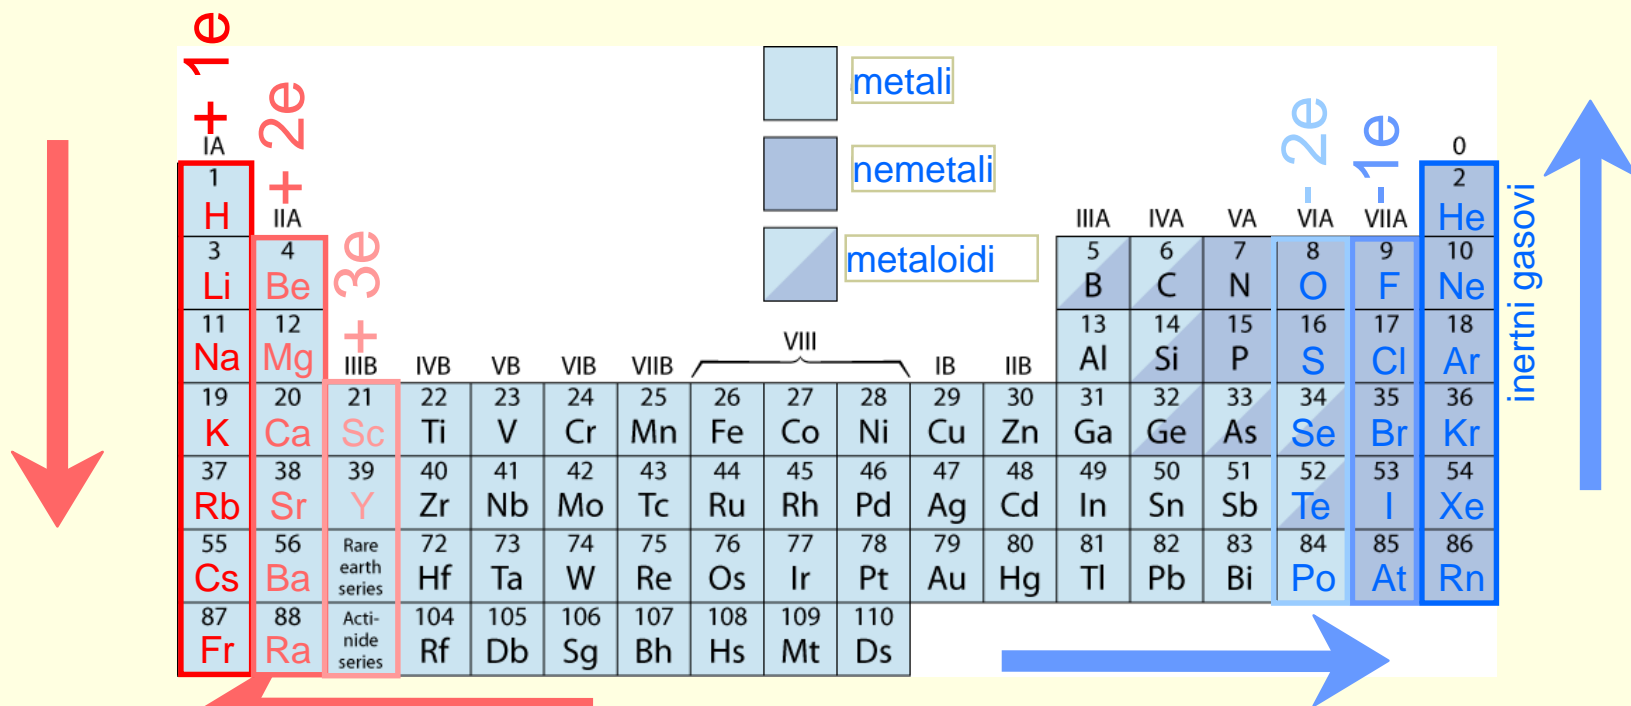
+ 1e
+ 2e
+ 3e
- 2e
- 1e

metali
nemetali
metaloidi

| IA | IIA | | | | | | | | | | | IIIA | IVA | VA | VIA | VIIA | 0 |
|---|---|---|---|---|---|---|---|---|---|---|---|---|---|---|---|---|---|
| 1 H | | | | | | | | | | | | | | | | | 2 He |
| 3 Li | 4 Be | | | | | | | | | | | 5 B | 6 C | 7 N | 8 O | 9 F | 10 Ne |
| 11 Na | 12 Mg | IIIB | IVB | VB | VIB | VIIB | VIII | VIII | VIII | IB | IIB | 13 Al | 14 Si | 15 P | 16 S | 17 Cl | 18 Ar |
| 19 K | 20 Ca | 21 Sc | 22 Ti | 23 V | 24 Cr | 25 Mn | 26 Fe | 27 Co | 28 Ni | 29 Cu | 30 Zn | 31 Ga | 32 Ge | 33 As | 34 Se | 35 Br | 36 Kr |
| 37 Rb | 38 Sr | 39 Y | 40 Zr | 41 Nb | 42 Mo | 43 Tc | 44 Ru | 45 Rh | 46 Pd | 47 Ag | 48 Cd | 49 In | 50 Sn | 51 Sb | 52 Te | 53 I | 54 Xe |
| 55 Cs | 56 Ba | Rare earth series | 72 Hf | 73 Ta | 74 W | 75 Re | 76 Os | 77 Ir | 78 Pt | 79 Au | 80 Hg | 81 Tl | 82 Pb | 83 Bi | 84 Po | 85 At | 86 Rn |
| 87 Fr | 88 Ra | Acti-nide series | 104 Rf | 105 Db | 106 Sg | 107 Bh | 108 Hs | 109 Mt | 110 Ds | | | | | | | | |

inertni gasovi